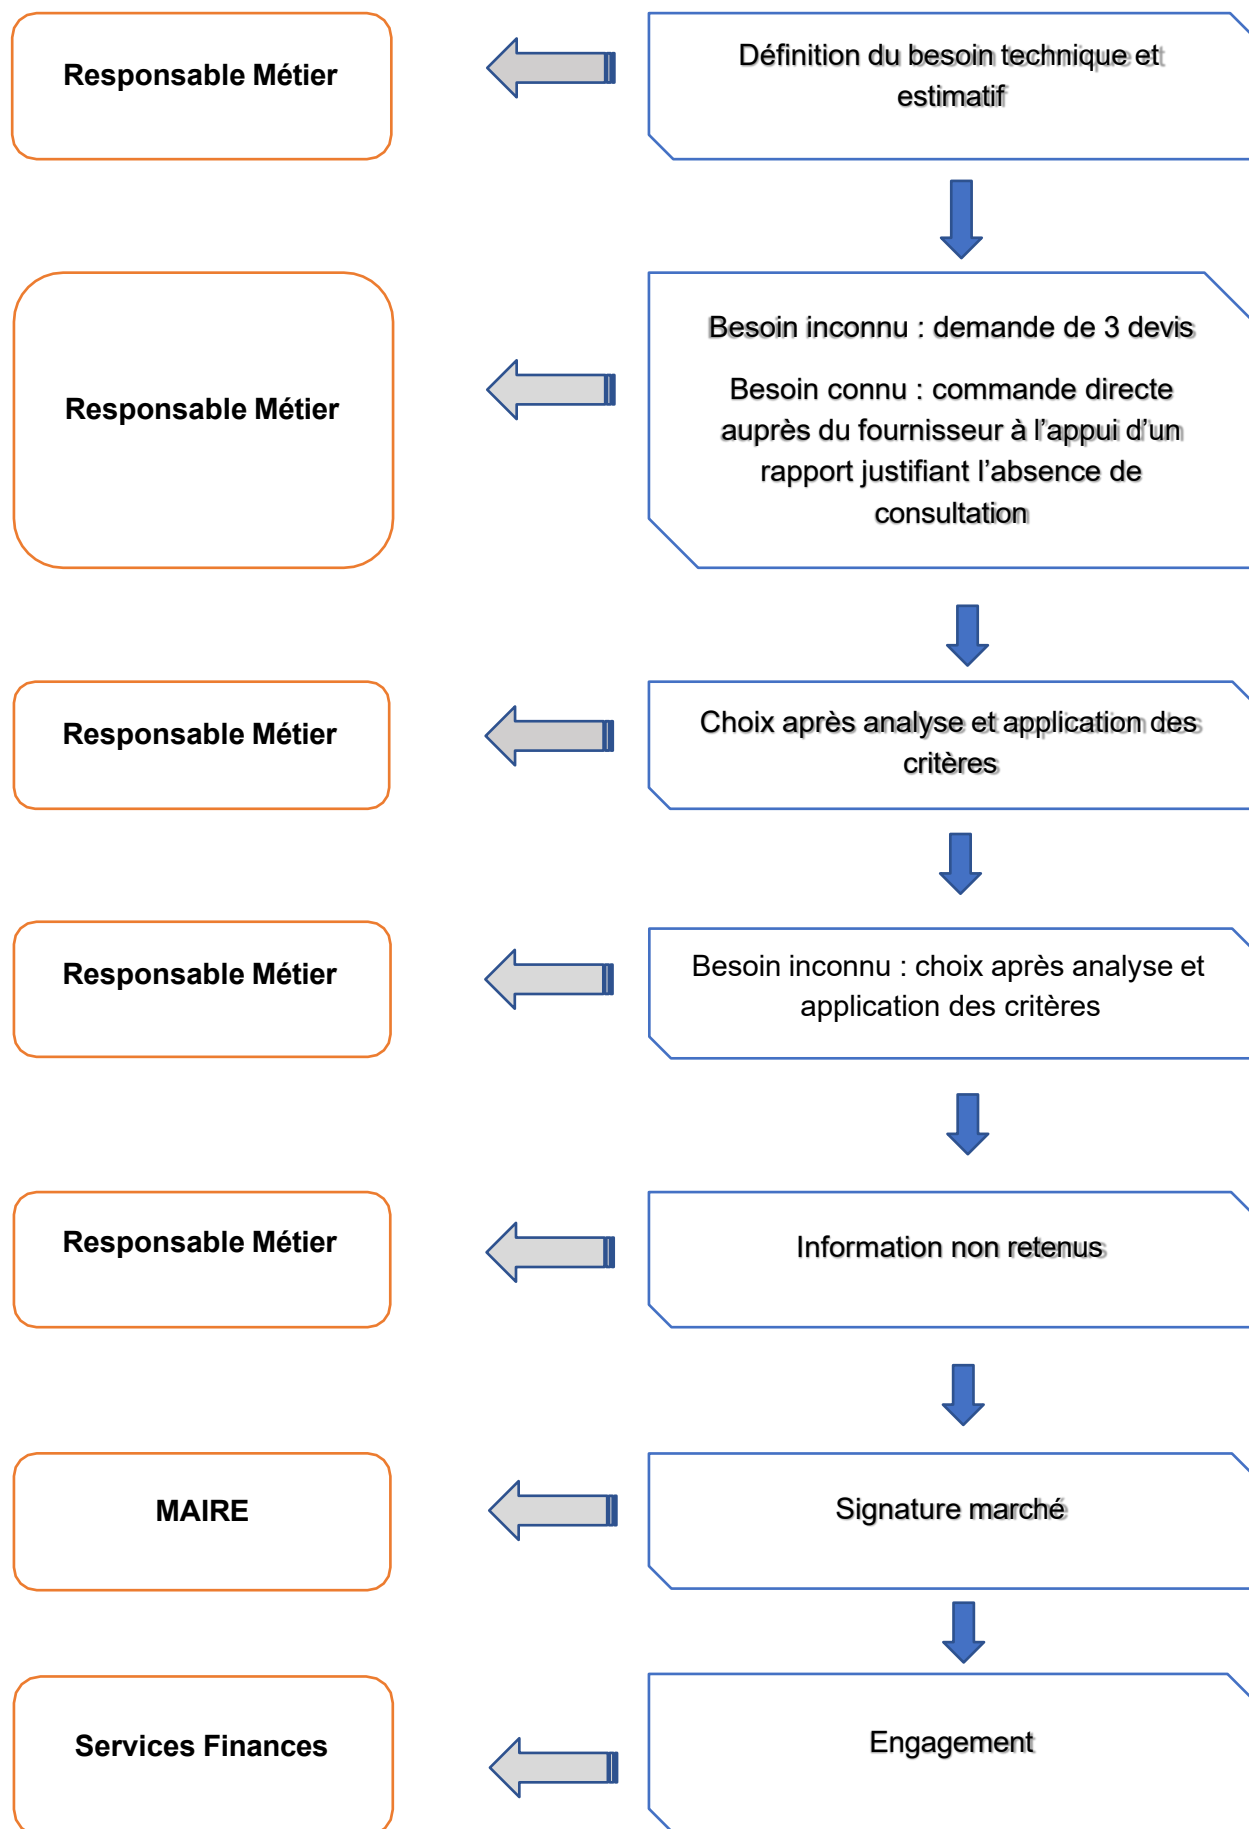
Responsable Métier

Définition du besoin technique et estimatif

Responsable Métier

Besoin inconnu : demande de 3 devis

Besoin connu : commande directe auprès du fournisseur à l'appui d'un rapport justifiant l'absence de consultation

Responsable Métier

Choix après analyse et application des critères

Responsable Métier

Besoin inconnu : choix après analyse et application des critères

Responsable Métier

Information non retenus

MAIRE

Signature marché

Services Finances

Engagement